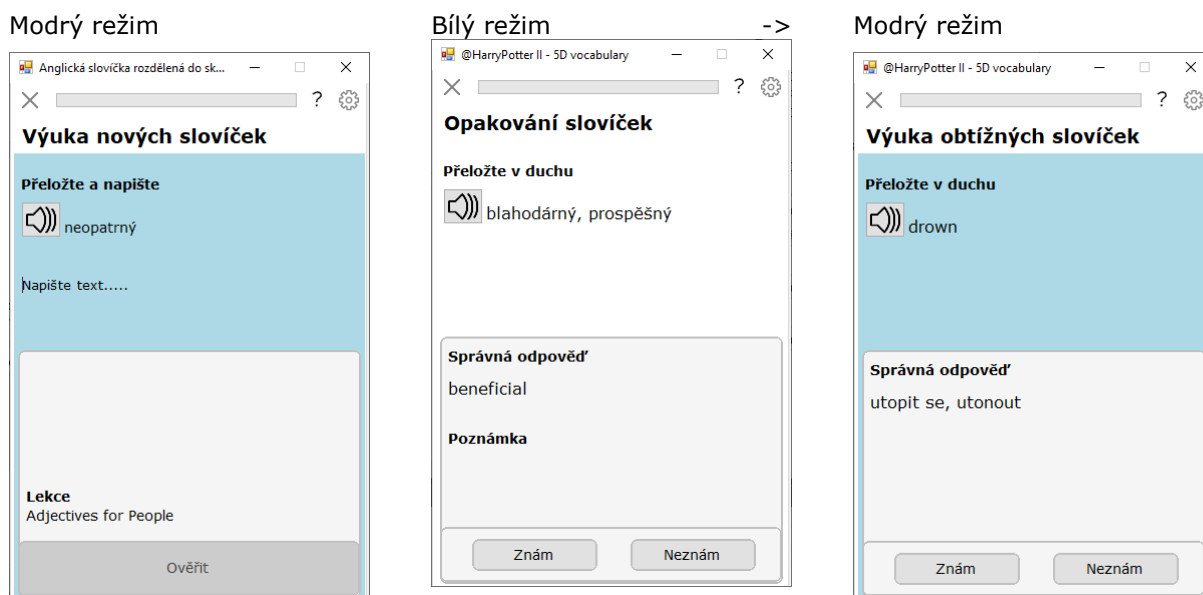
Modrý režim

Anglická slovíčka rozdělená do sk...

?

Výuka nových slovíček

Přeložte a napište

neopatrný

Napište text.....

Lekce
Adjectives for People

Ověřit

Bílý režim

->

@HarryPotter II - 5D vocabulary

?

Opakování slovíček

Přeložte v duchu

blahodárný, prospěšný

Správná odpověď

beneficial

Poznámka

Znám

Neznám

Modrý režim

@HarryPotter II - 5D vocabulary

?

Výuka obtížných slovíček

Přeložte v duchu

drown

Správná odpověď

utopit se, utonout

Znám

Neznám